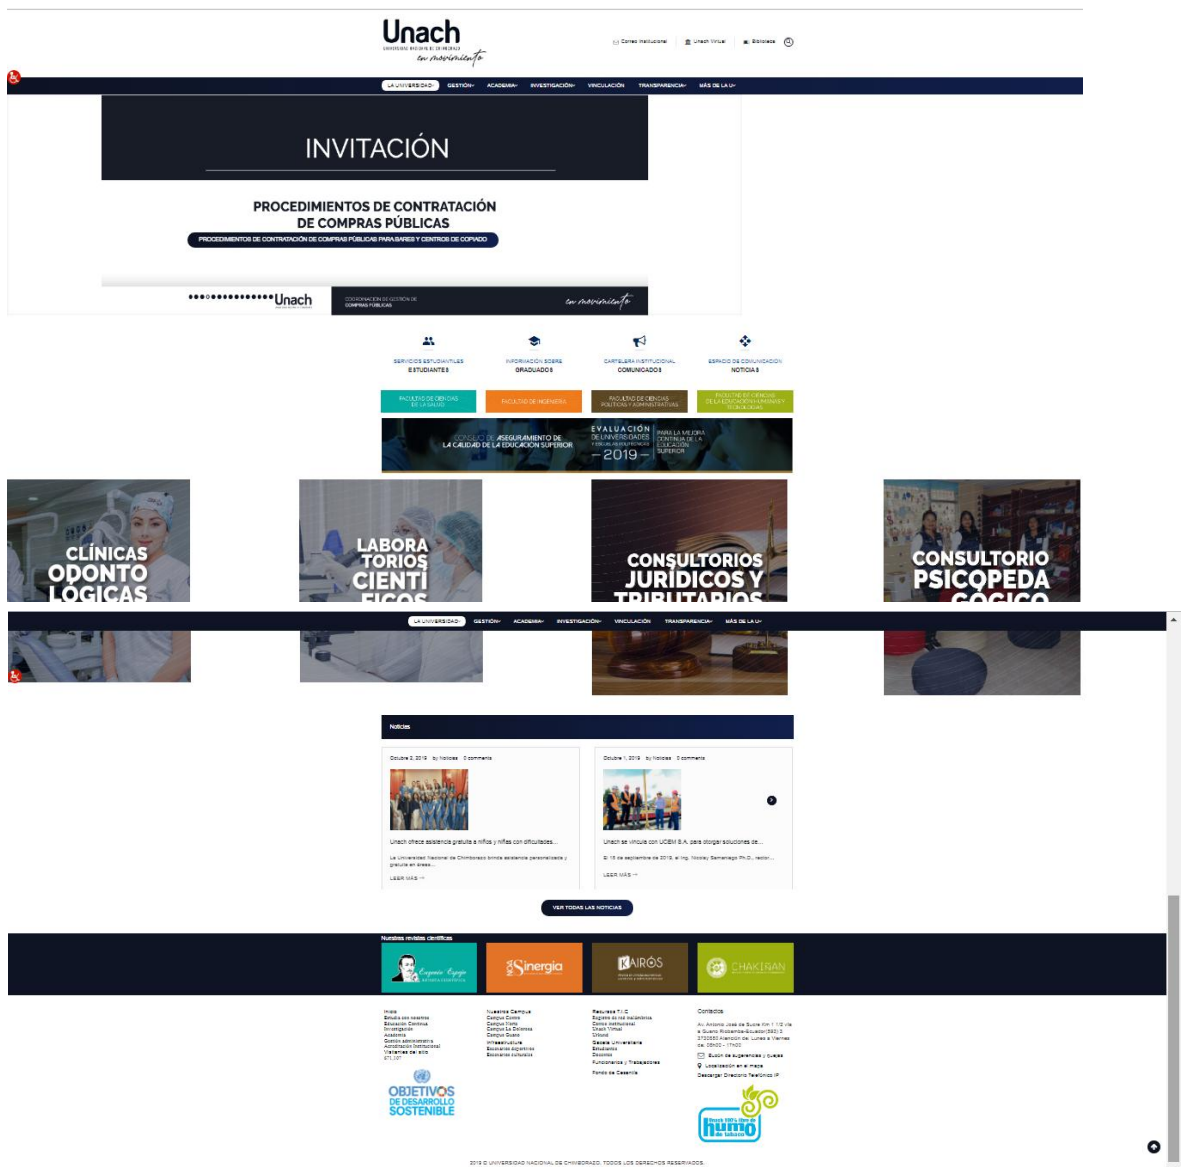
Unach
UNIVERSIDAD NACIONAL DE CHIMBORAZO
en movimiento

Correo Institucional | Unach Virtual | Biblioteca

LA UNIVERSIDAD | GESTIÓN | ACADEMIA | INVESTIGACIÓN | VINCULACIÓN | TRANSPARENCIA | MÁS DE LA U

INVITACIÓN

PROCEDIMIENTOS DE CONTRATACIÓN DE COMPRAS PÚBLICAS

PROCEDIMIENTOS DE CONTRATACIÓN DE COMPRAS PÚBLICAS PARA BARES Y CENTROS DE COPIADO

Unach
COORDINACIÓN DE GESTIÓN DE COMPRAS PÚBLICAS
en movimiento

SERVICIOS ESTUDIANTILES
ESTUDIANTES

INFORMACIÓN SOBRE
GRADUADOS

CARTELERA INSTITUCIONAL
COMUNICADOS

ESPACIO DE COMUNICACIÓN
NOTICIAS

FACULTAD DE CIENCIAS DE LA SALUD
FACULTAD DE INGENIERÍA
FACULTAD DE CIENCIAS POLÍTICAS Y ADMINISTRATIVAS
FACULTAD DE CIENCIAS DE LA EDUCACIÓN HUMANAS Y TECNOLOGÍAS

CONSEJO DE ASEGURAMIENTO DE LA CALIDAD DE LA EDUCACIÓN SUPERIOR
EVALUACIÓN DE UNIVERSIDADES Y ESCUELAS POLITÉCNICAS
PARA LA MEJORA CONTINUA DE LA EDUCACIÓN SUPERIOR
– 2019 –

CLÍNICAS ODONTO LÓGICAS
LABORA TORIOS CIENTÍ FICOS
CONSULTORIOS JURÍDICOS Y TRIBUTARIOS
CONSULTORIO PSICOPEDA GÓGICO

LA UNIVERSIDAD | GESTIÓN | ACADEMIA | INVESTIGACIÓN | VINCULACIÓN | TRANSPARENCIA | MÁS DE LA U

Noticias

Octubre 2, 2019 by Noticias 0 comments
Unach ofrece asistencia gratuita a niños y niñas con dificultades...
La Universidad Nacional de Chimborazo brinda asistencia personalizada y gratuita en áreas...
LEER MÁS →

Octubre 1, 2019 by Noticias 0 comments
Unach se vincula con UCEM S.A. para otorgar soluciones de...
El 18 de septiembre de 2019, el Ing. Nicolay Samaniego Ph.D., rector...
LEER MÁS →

VER TODAS LAS NOTICIAS

Nuestras revistas científicas
Eugenio Espejo
Sinergia
KAIRÓS
CHAKIÑAN

Inicio
Estudia con nosotros
Educación Continua
Investigación
Academia
Gestión administrativa
Acreditación Institucional
Vacantes del año
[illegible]

Nuestros Campus
Campus Centro
Campus Norte
Campus La Dolorosa
Campus Guano
Infraestructura
Escenarios deportivos
Escenarios culturales

Recursos TIC
Sistema de ... matrículas
Correo Institucional
Unach Virtual
Urkund
Gaceta Universitaria
Estudiantes
Docentes
Funcionarios y Trabajadores
Fondo de Cesantía

Contactos
Av. Antonio José de Sucre Km 1 1/2 vía a Guano Riobamba-Ecuador(593) 3 3730880 Atención de: Lunes a Viernes de: 08h00 - 17h00
Buzón de sugerencias y quejas
Localización en el mapa
Descargar Directorio Telefónico IP

OBJETIVOS DE DESARROLLO SOSTENIBLE

humo

2019 © UNIVERSIDAD NACIONAL DE CHIMBORAZO. TODOS LOS DERECHOS RESERVADOS.